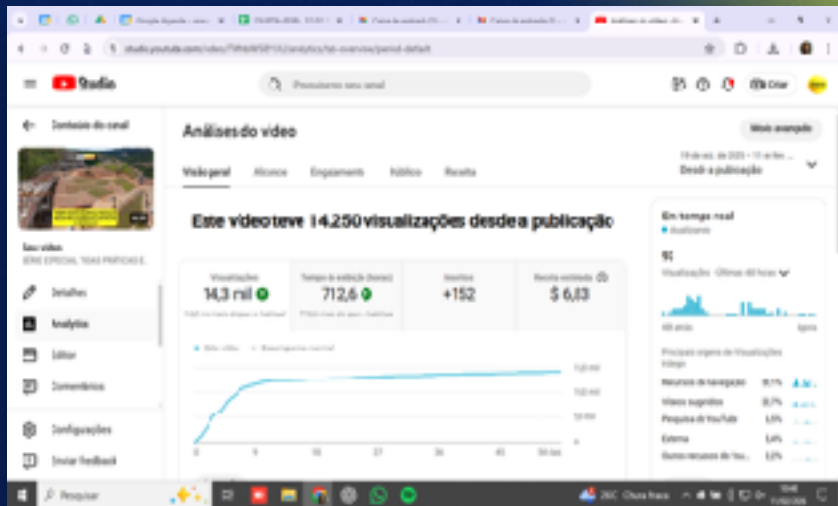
Studio

Pesquisar no seu canal

Criar

Conteúdo do canal

Seu vídeo
SÉRIE ESPECIAL 'BOAS PRÁTICAS E...

Detalhes
Analytics
Editor
Comentários
Configurações
Enviar feedback

Análises do vídeo

Modo avançado

Visão geral
Alcance
Engajamento
Público
Receita

Desde a publicação

Este vídeo teve 14.250 visualizações desde a publicação

| Visualizações | Tempo de exibição (horas) | Inscritos | Receita estimada |
|---|---|---|---|
| 14,3 mil | 712,6 | +152 | $ 6,13 |

Em tempo real
Atualizando

Visualizações · Últimas 48 horas

48 horas
Agora

Principais origens de tráfego
Recursos de navegação 15,1%
Vídeos sugeridos
Pesquisa do YouTube
Externa
Outros recursos do YouTube

0 9 18 27 36 45

Pesquisar

26°C Chuva fraca